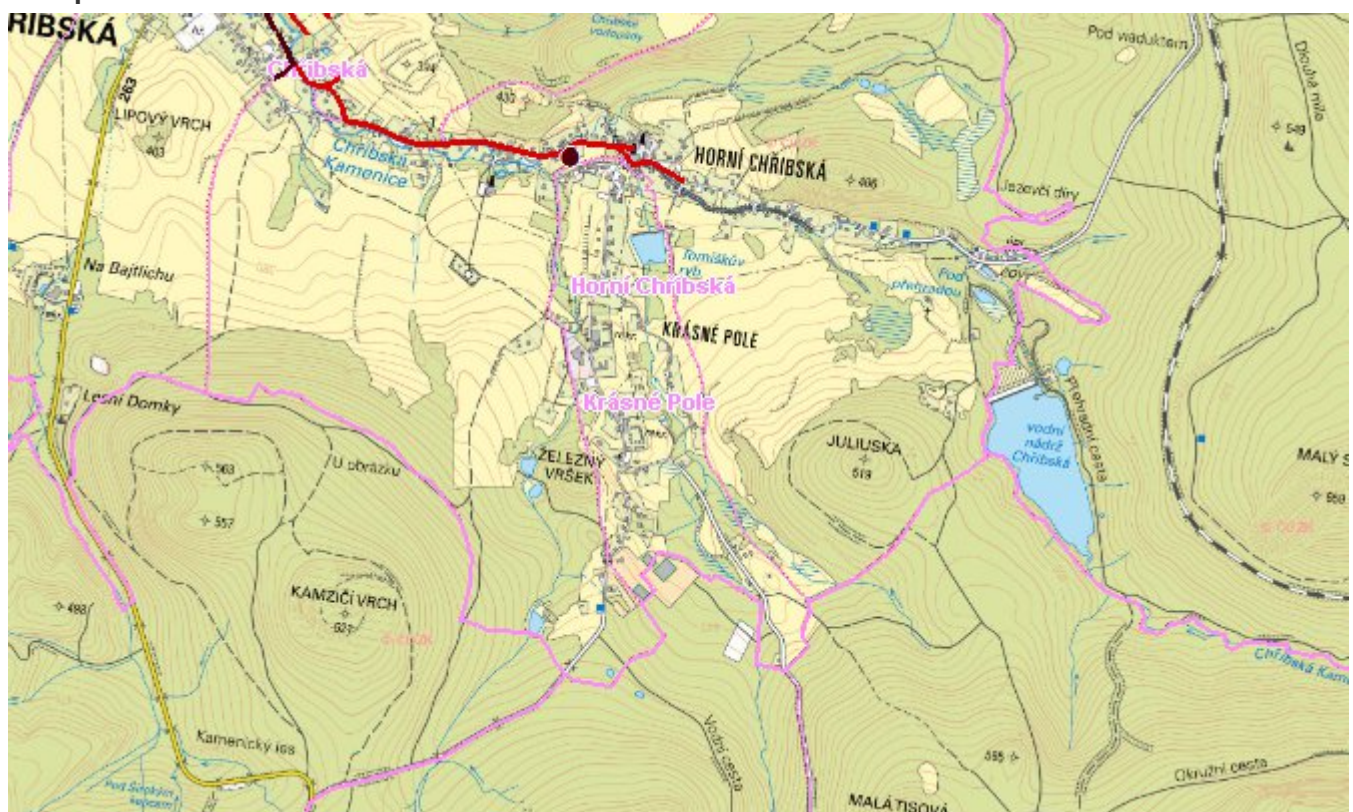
ŘIBSKÁ
Chřibská
263
LIPOVÝ VRCH
403
Chřibská Kamenice
Pod viaduktem
Dlouhá míle
549
HORNÍ CHŘIBSKÁ
486
Jezevčí díry
Na Bajtlichu
Tomíškův rybník
Horní Chřibská
Pod přehradou
KRÁSNÉ POLE
Lesní Domky
Krásné Pole
Přehradní cesta
vodní nádrž Chřibská
JULIUSKA
519
MALÝ S
558
ŽELEZNÝ VRŠEK
U obrázku
563
557
498
KAMZIČÍ VRCH
621
Chřibská Kam
Kamenický les
Vodní cesta
595
Okružní cesta
MALÁ TISOVÁ